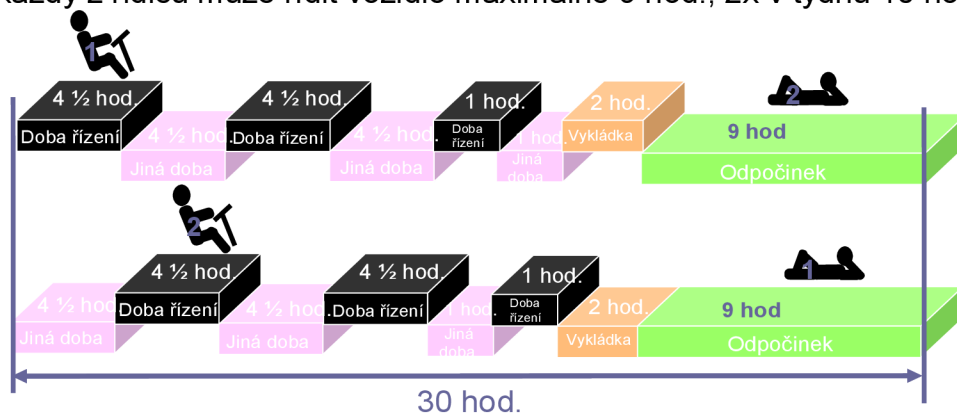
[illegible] každý z nich může řídit vždy maximálně 9 hod., 2x v týdnu 10 ho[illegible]

1

4 ½ hod.
Doba řízení

4 ½ hod.
Jiná doba

4 ½ hod.
Doba řízení

4 ½ hod.
Jiná doba

1 hod.
Doba řízení

1 hod.
Jiná doba

2 hod.
Vykládka

2

9 hod
Odpočinek

2

4 ½ hod.
Jiná doba

4 ½ hod.
Doba řízení

4 ½ hod.
Jiná doba

4 ½ hod.
Doba řízení

1 hod.
Jiná doba

1 hod.
Doba řízení

2 hod.
Vykládka

1

9 hod
Odpočinek

30 hod.